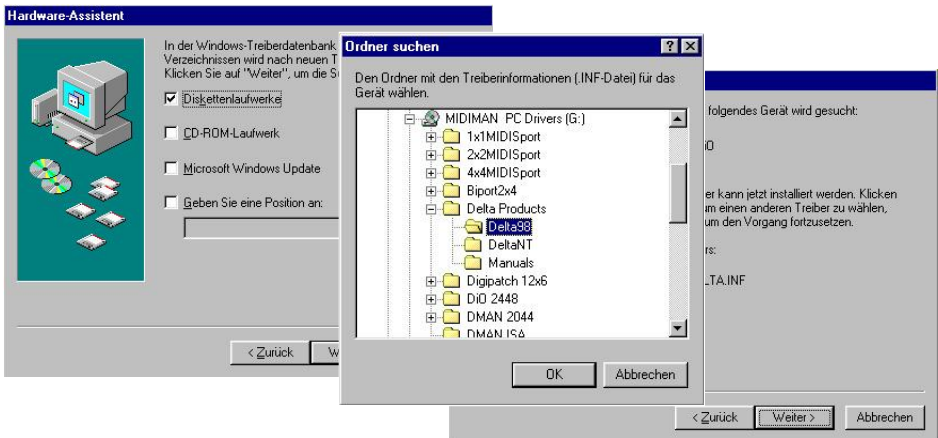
Hardware-Assistent

In der Windows-Treiberdatenbank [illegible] Verzeichnissen wird nach neuen T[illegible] Klicken Sie auf "Weiter", um die S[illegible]

Diskettenlaufwerke

CD-ROM-Laufwerk

Microsoft Windows Update

Geben Sie eine Position an:

< Zurück

W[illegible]

Ordner suchen

?

X

Den Ordner mit den Treiberinformationen (.INF-Datei) für das Gerät wählen.

MIDIMAN PC Drivers (G:)
1x1MIDISport
2x2MIDISport
4x4MIDISport
Biport2x4
Delta Products
Delta98
DeltaNT
Manuals
Digipatch 12x6
DiO 2448
DMAN 2044
DMAN ISA

OK

Abbrechen

folgendes Gerät wird gesucht:

O

er kann jetzt installiert werden. Klicken um einen anderen Treiber zu wählen, um den Vorgang fortzusetzen.

rs:

LTA.INF

< Zurück

Weiter >

Abbrechen